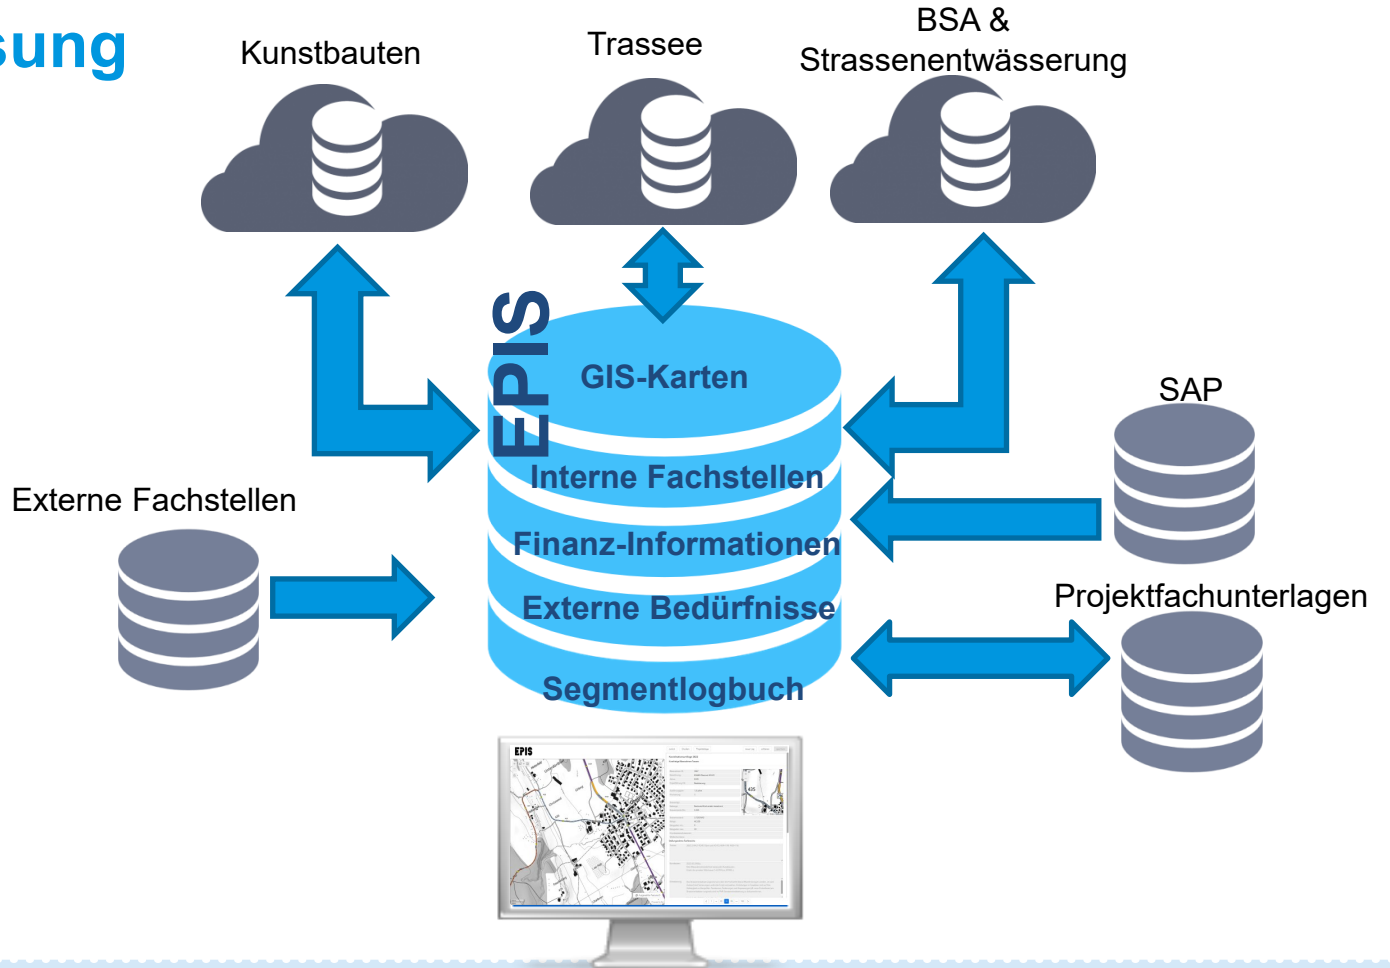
sung

Kunstbauten

Trassee

BSA & Strassenentwässerung

EPIS

GIS-Karten

Interne Fachstellen

Finanz-Informationen

Externe Bedürfnisse

Segmentlogbuch

SAP

Externe Fachstellen

Projektfachunterlagen

EPIS